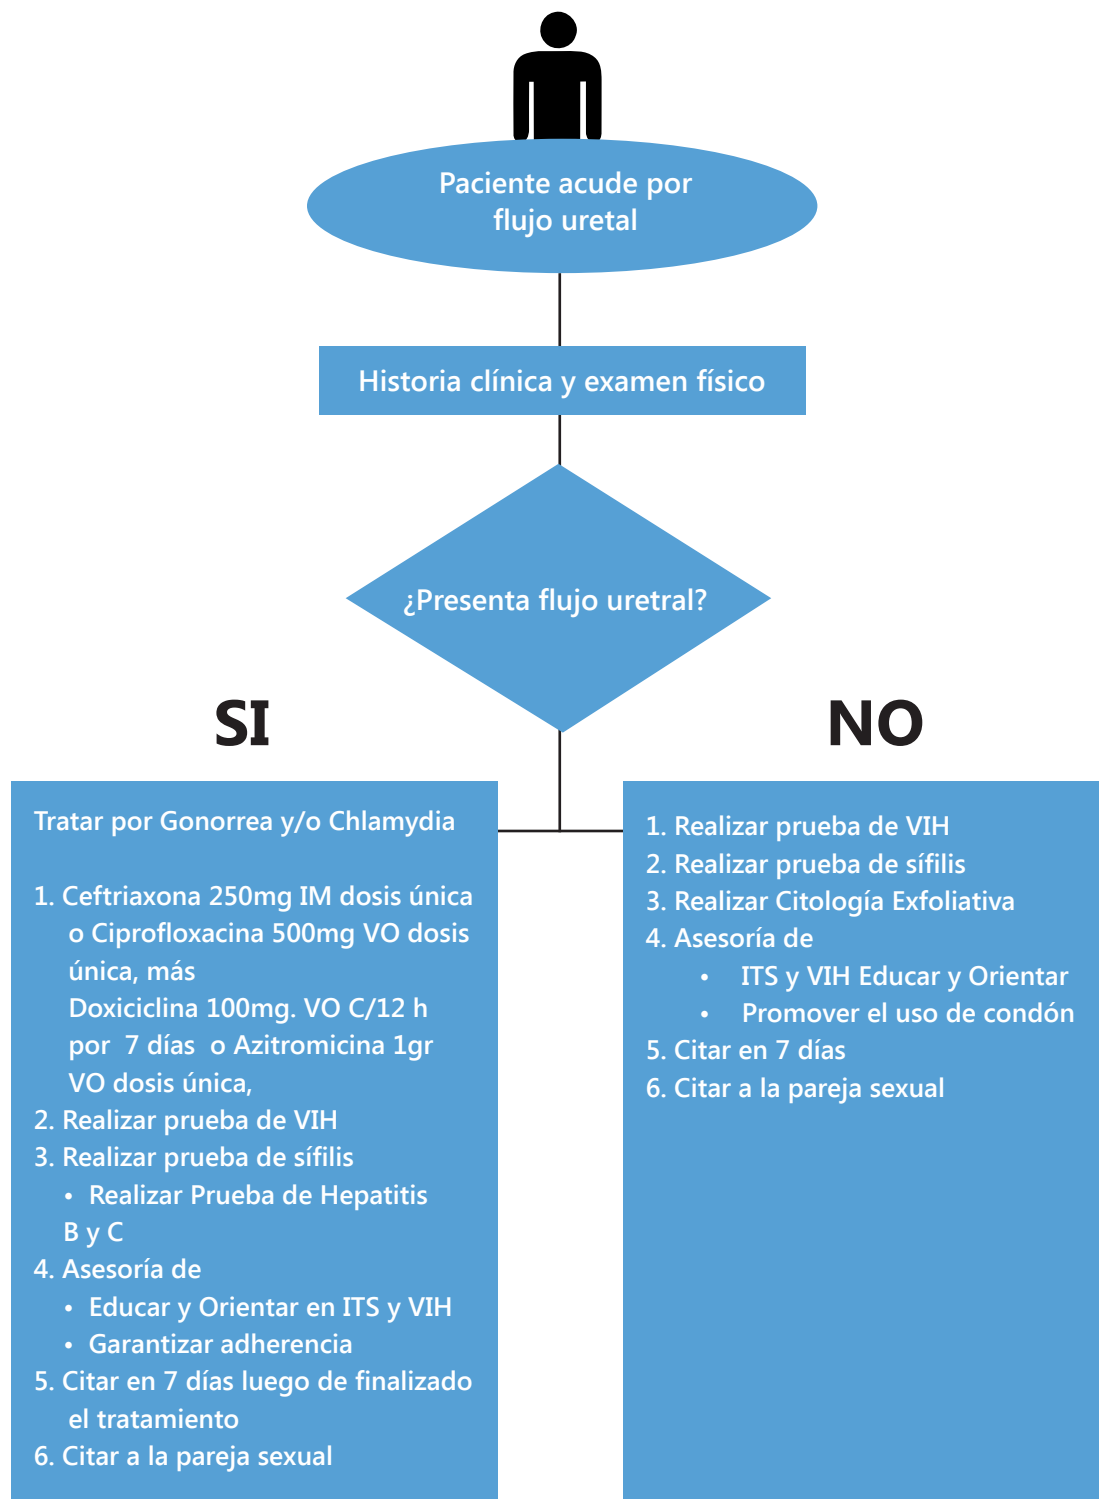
Paciente acude por flujo uretal

Historia clínica y examen físico

¿Presenta flujo uretral?

SI

NO

Tratar por Gonorrea y/o Chlamydia

1. Ceftriaxona 250mg IM dosis única o Ciprofloxacina 500mg VO dosis única, más Doxiciclina 100mg. VO C/12 h por 7 días o Azitromicina 1gr VO dosis única,
2. Realizar prueba de VIH
3. Realizar prueba de sífilis
• Realizar Prueba de Hepatitis B y C
4. Asesoría de
• Educar y Orientar en ITS y VIH
• Garantizar adherencia
5. Citar en 7 días luego de finalizado el tratamiento
6. Citar a la pareja sexual

1. Realizar prueba de VIH
2. Realizar prueba de sífilis
3. Realizar Citología Exfoliativa
4. Asesoría de
• ITS y VIH Educar y Orientar
• Promover el uso de condón
5. Citar en 7 días
6. Citar a la pareja sexual